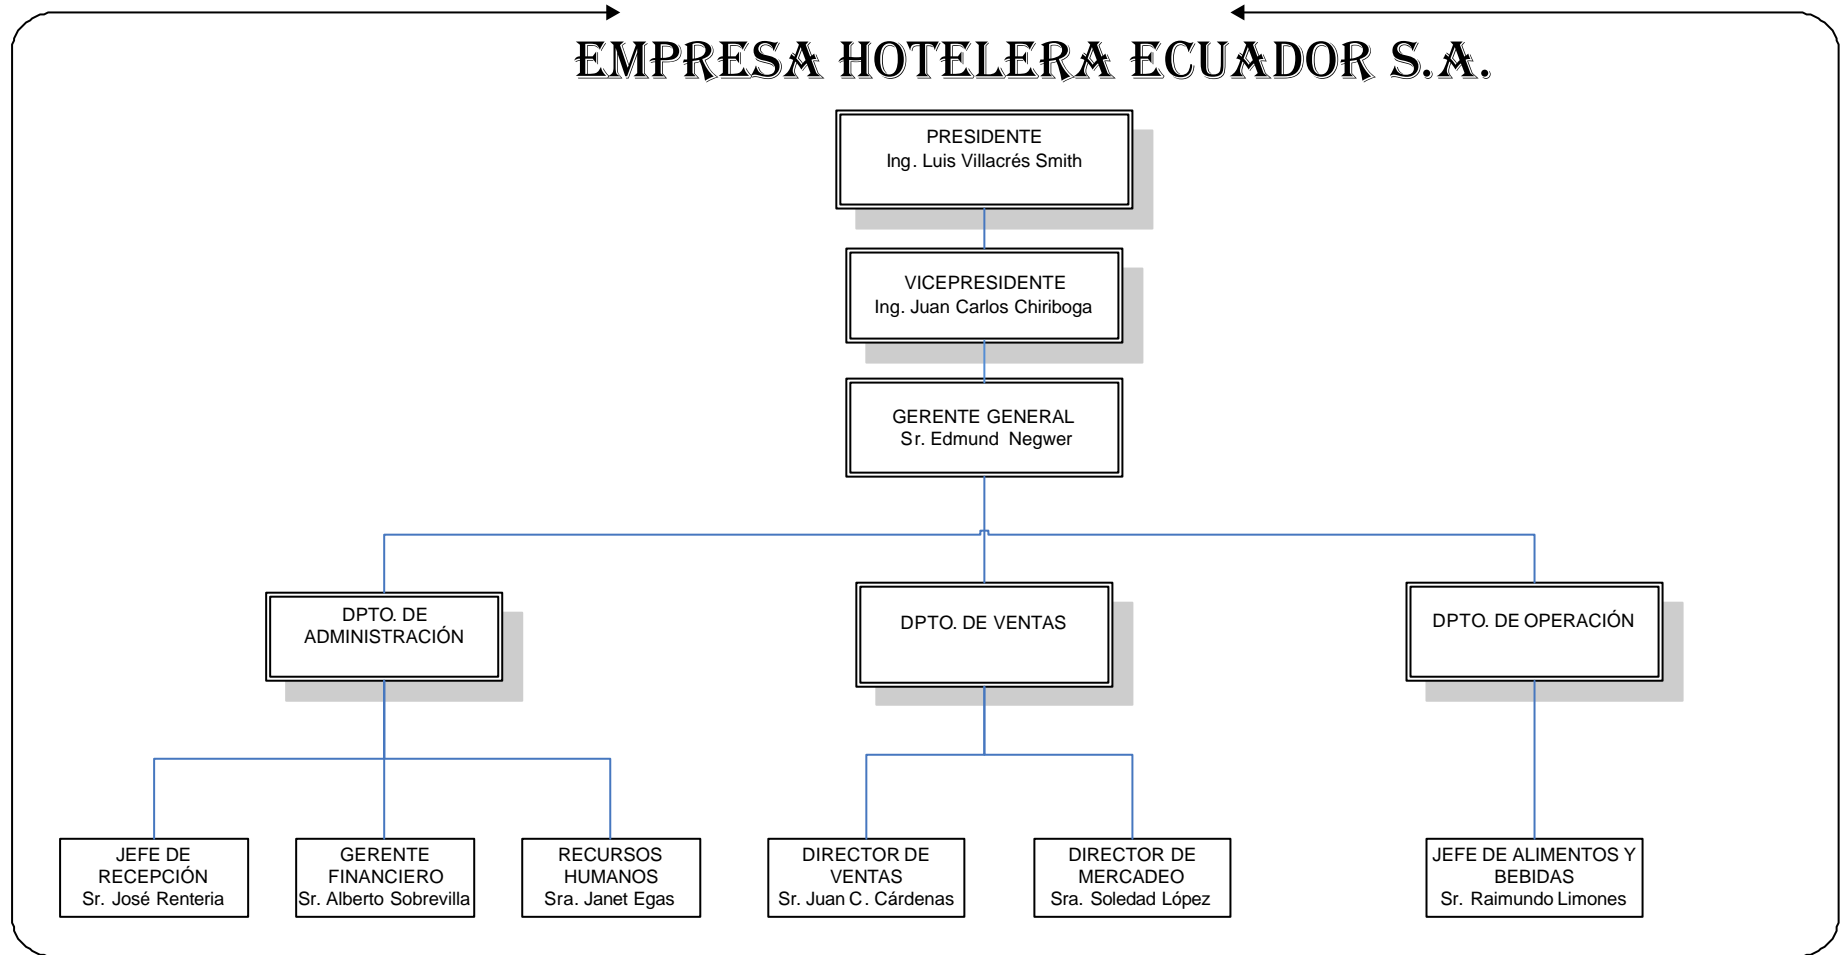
EMPRESA HOTELERA ECUADOR S.A.

PRESIDENTE
Ing. Luis Villacrés Smith

VICEPRESIDENTE
Ing. Juan Carlos Chiriboga

GERENTE GENERAL
Sr. Edmund Negwer

DPTO. DE ADMINISTRACIÓN

DPTO. DE VENTAS

DPTO. DE OPERACIÓN

JEFE DE RECEPCIÓN
Sr. José Renteria

GERENTE FINANCIERO
Sr. Alberto Sobrevilla

RECURSOS HUMANOS
Sra. Janet Egas

DIRECTOR DE VENTAS
Sr. Juan C. Cárdenas

DIRECTOR DE MERCADEO
Sra. Soledad López

JEFE DE ALIMENTOS Y BEBIDAS
Sr. Raimundo Limones